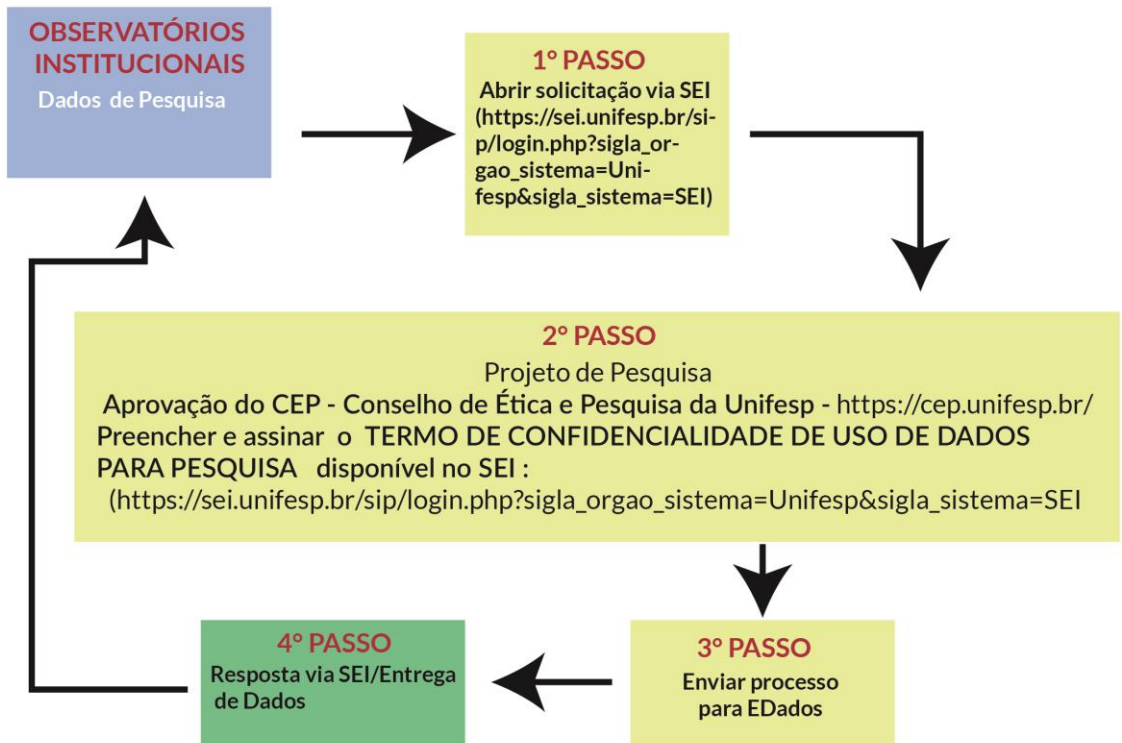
OBSERVATÓRIOS INSTITUCIONAIS
Dados de Pesquisa

1º PASSO
Abrir solicitação via SEI (https://sei.unifesp.br/sip/login.php?sigla_orgao_sistema=Unifesp&sigla_sistema=SEI)

2º PASSO
Projeto de Pesquisa
Aprovação do CEP - Conselho de Ética e Pesquisa da Unifesp - https://cep.unifesp.br/
Preencher e assinar o TERMO DE CONFIDENCIALIDADE DE USO DE DADOS PARA PESQUISA disponível no SEI :
(https://sei.unifesp.br/sip/login.php?sigla_orgao_sistema=Unifesp&sigla_sistema=SEI

3º PASSO
Enviar processo para EDados

4º PASSO
Resposta via SEI/Entrega de Dados